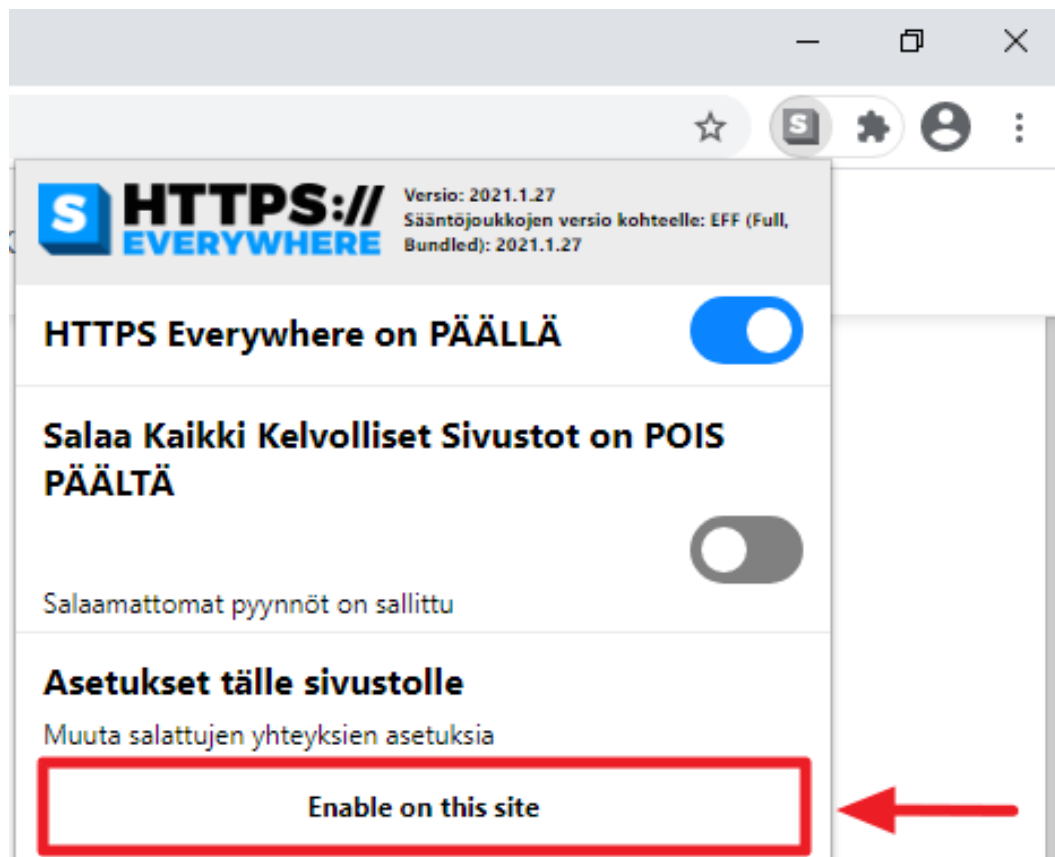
S HTTPS:// EVERYWHERE

Versio: 2021.1.27
Sääntöjoukkojen versio kohteelle: EFF (Full, Bundled): 2021.1.27

HTTPS Everywhere on PÄÄLLÄ

Salaa Kaikki Kelvolliset Sivustot on POIS PÄÄLTÄ

Salaamattomat pyynnöt on sallittu

Asetukset tälle sivustolle

Muuta salattujen yhteyksien asetuksia

Enable on this site